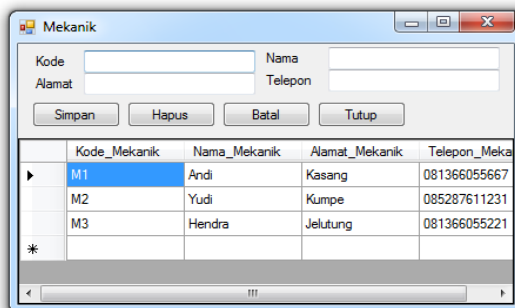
Mekanik

Kode
Alamat
Nama
Telepon

Simpan
Hapus
Batal
Tutup

| | Kode_Mekanik | Nama_Mekanik | Alamat_Mekanik | Telepon_Meka |
|---|---|---|---|---|
| ▶ | M1 | Andi | Kasang | 081366055667 |
| | M2 | Yudi | Kumpe | 085287611231 |
| | M3 | Hendra | Jelutung | 081366055221 |
| * | | | | |